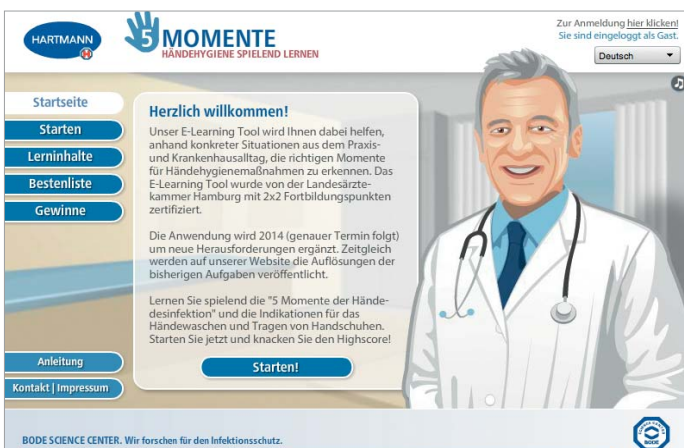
HARTMANN

5 MOMENTE
HÄNDEHYGIENE SPIELEND LERNEN

Zur Anmeldung hier klicken!
Sie sind eingeloggt als Gast.

Deutsch

Startseite
Starten
Lerninhalte
Bestenliste
Gewinne

Herzlich willkommen!

Unser E-Learning Tool wird Ihnen dabei helfen, anhand konkreter Situationen aus dem Praxis- und Krankenhausalltag, die richtigen Momente für Händehygienemaßnahmen zu erkennen. Das E-Learning Tool wurde von der Landesärztekammer Hamburg mit 2x2 Fortbildungspunkten zertifiziert.

Die Anwendung wird 2014 (genauer Termin folgt) um neue Herausforderungen ergänzt. Zeitgleich werden auf unserer Website die Auflösungen der bisherigen Aufgaben veröffentlicht.

Lernen Sie spielend die "5 Momente der Händedesinfektion" und die Indikationen für das Händewaschen und Tragen von Handschuhen. Starten Sie jetzt und knacken Sie den Highscore!

Starten!

Anleitung
Kontakt | Impressum

BODE SCIENCE CENTER. Wir forschen für den Infektionsschutz.

BODE